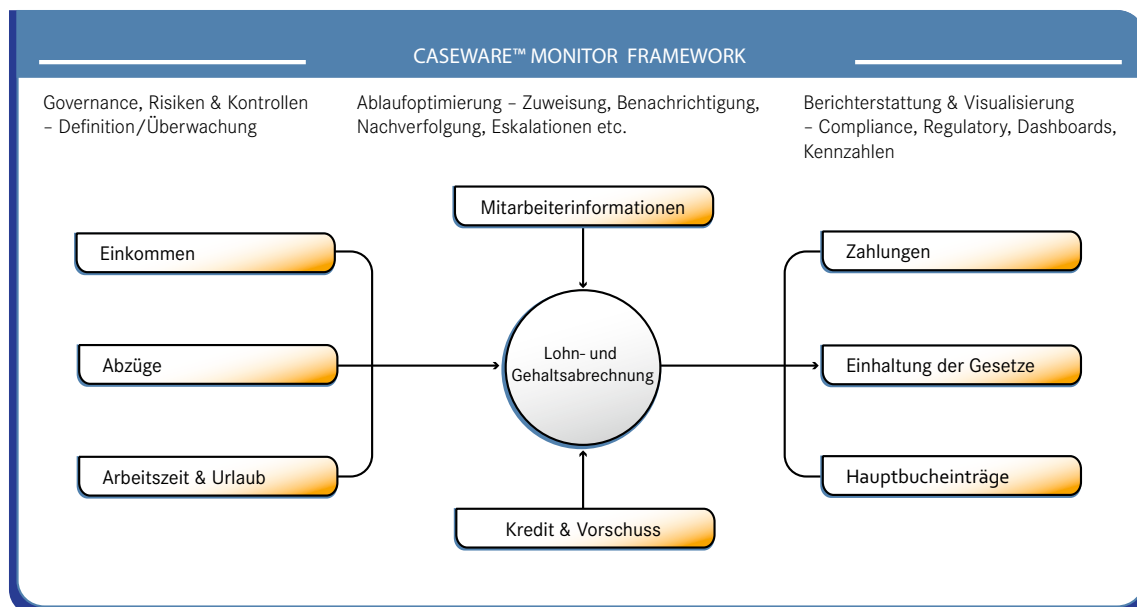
CASEWARE™ MONITOR FRAMEWORK

Governance, Risiken & Kontrollen – Definition/Überwachung

Ablaufoptimierung – Zuweisung, Benachrichtigung, Nachverfolgung, Eskalationen etc.

Berichterstattung & Visualisierung – Compliance, Regulatory, Dashboards, Kennzahlen

Mitarbeiterinformationen

Einkommen

Abzüge

Arbeitszeit & Urlaub

Lohn- und Gehaltsabrechnung

Zahlungen

Einhaltung der Gesetze

Hauptbucheinträge

Kredit & Vorschuss